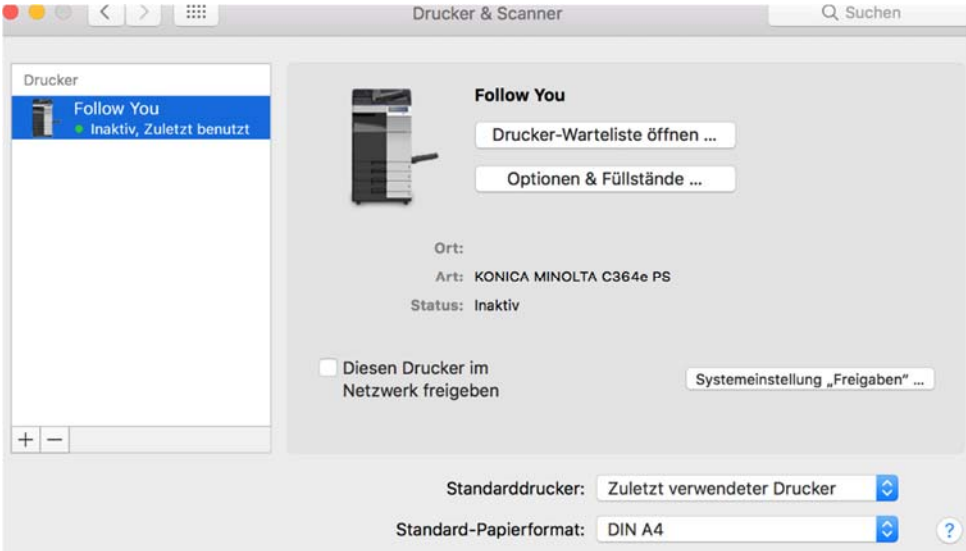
Drucker & Scanner

Suchen

Drucker

Follow You

Inaktiv, Zuletzt benutzt

+ −

Follow You

Drucker-Warteliste öffnen ...

Optionen & Füllstände ...

Ort:

Art: KONICA MINOLTA C364e PS

Status: Inaktiv

Diesen Drucker im Netzwerk freigeben

Systemeinstellung „Freigaben" ...

Standarddrucker: Zuletzt verwendeter Drucker

Standard-Papierformat: DIN A4

?